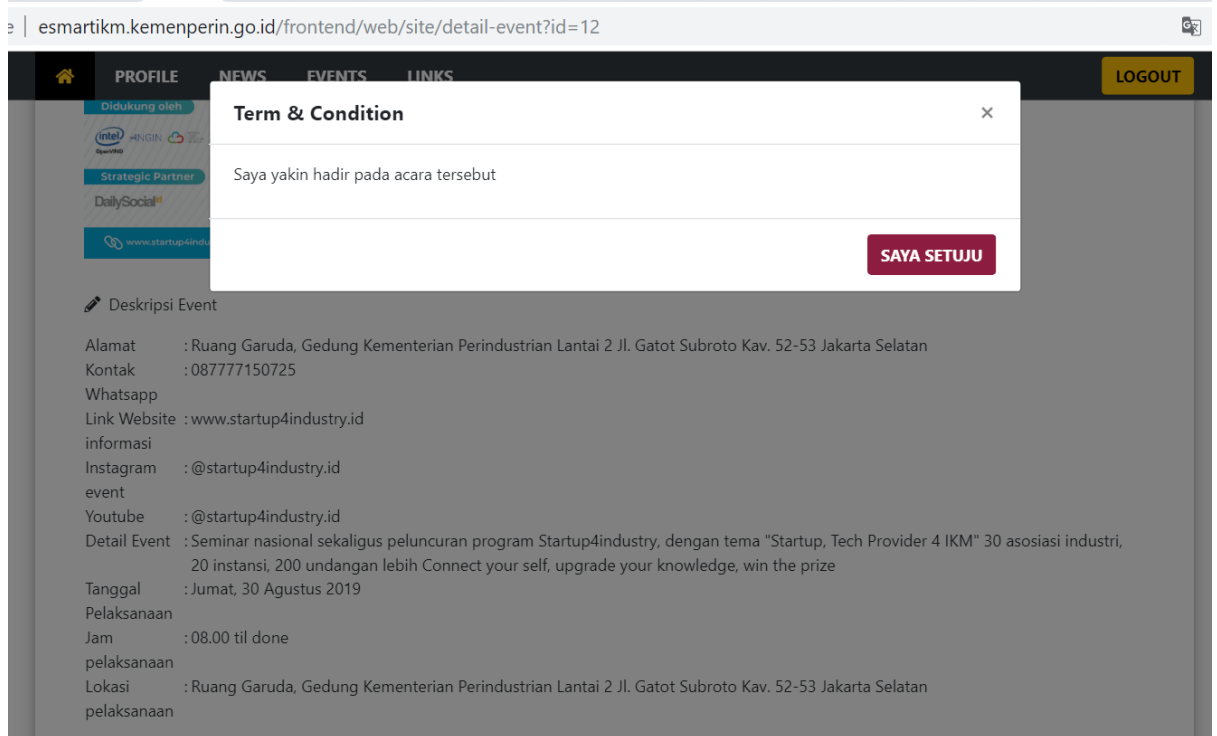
esmartikm.kemenperin.go.id/frontend/web/site/detail-event?id=12

PROFILE NEWS EVENTS LINKS LOGOUT

Didukung oleh

intel OpenVINO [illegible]

Strategic Partner

DailySocial

www.startup4indu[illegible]

Term & Condition ×

Saya yakin hadir pada acara tersebut

SAYA SETUJU

Deskripsi Event

| | |
|---|---|
| Alamat | : Ruang Garuda, Gedung Kementerian Perindustrian Lantai 2 Jl. Gatot Subroto Kav. 52-53 Jakarta Selatan |
| Kontak Whatsapp | : 087777150725 |
| Link Website informasi | : www.startup4industry.id |
| Instagram event | : @startup4industry.id |
| Youtube | : @startup4industry.id |
| Detail Event | : Seminar nasional sekaligus peluncuran program Startup4industry, dengan tema "Startup, Tech Provider 4 IKM" 30 asosiasi industri, 20 instansi, 200 undangan lebih Connect your self, upgrade your knowledge, win the prize |
| Tanggal Pelaksanaan | : Jumat, 30 Agustus 2019 |
| Jam pelaksanaan | : 08.00 til done |
| Lokasi pelaksanaan | : Ruang Garuda, Gedung Kementerian Perindustrian Lantai 2 Jl. Gatot Subroto Kav. 52-53 Jakarta Selatan |